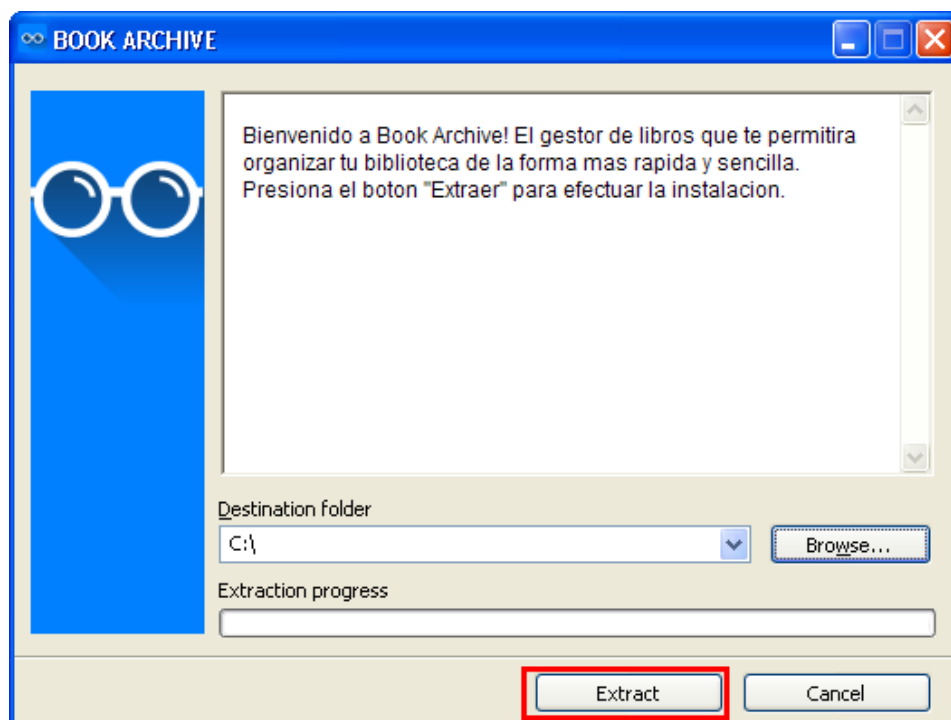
BOOK ARCHIVE

Bienvenido a Book Archive! El gestor de libros que te permitira organizar tu biblioteca de la forma mas rapida y sencilla. Presiona el boton "Extraer" para efectuar la instalacion.

Destination folder

C:\

Browse...

Extraction progress

Extract

Cancel